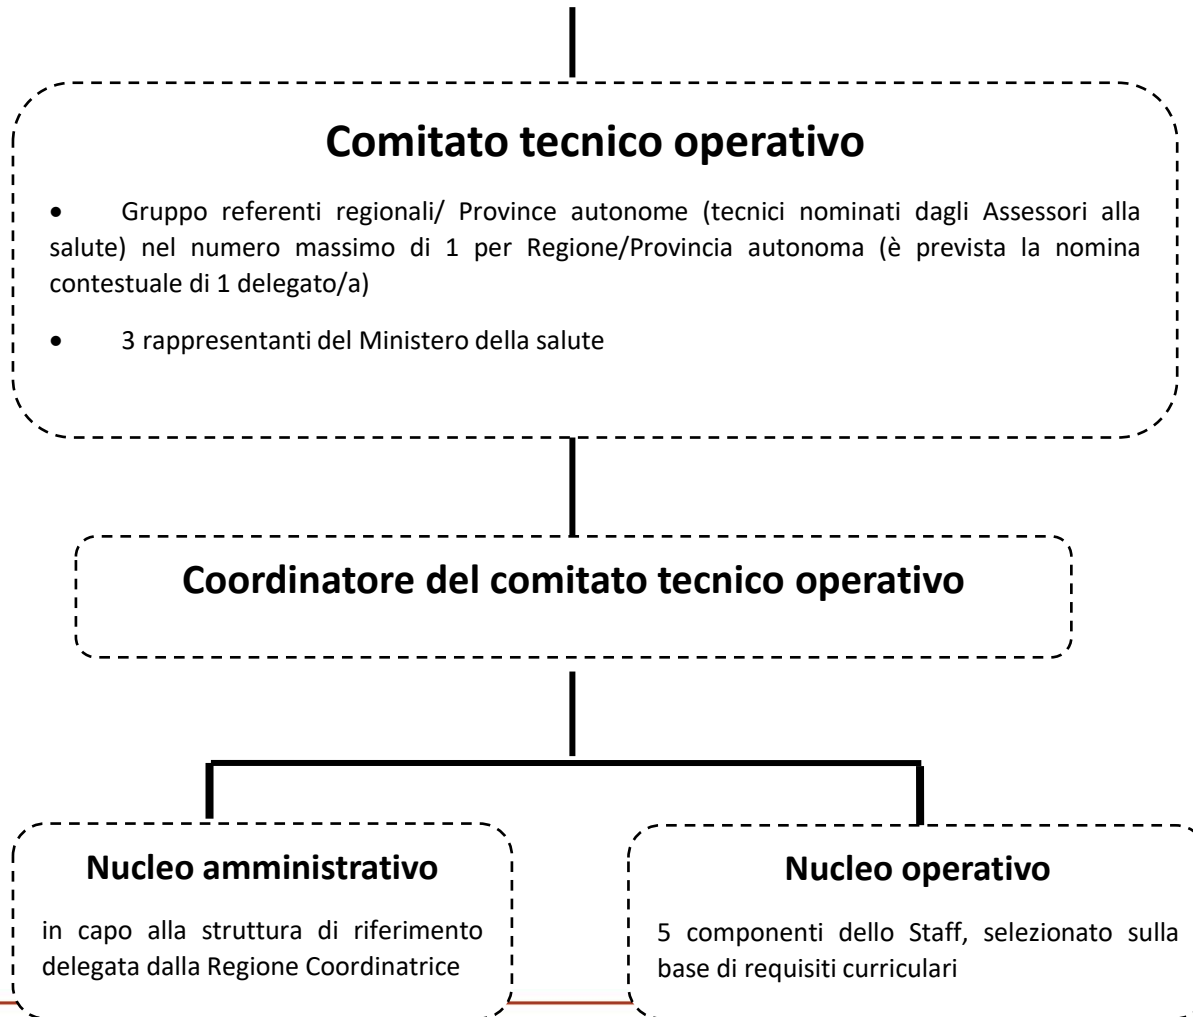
Comitato tecnico operativo

- Gruppo referenti regionali/ Province autonome (tecnici nominati dagli Assessori alla salute) nel numero massimo di 1 per Regione/Provincia autonoma (è prevista la nomina contestuale di 1 delegato/a)
- 3 rappresentanti del Ministero della salute

Coordinatore del comitato tecnico operativo

Nucleo amministrativo

in capo alla struttura di riferimento delegata dalla Regione Coordinatrice

Nucleo operativo

5 componenti dello Staff, selezionato sulla base di requisiti curriculari